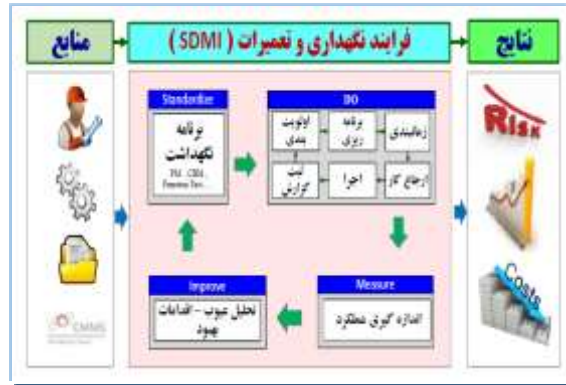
منابع

فرایند نگهداری و تعمیرات ( SDMI )

نتایج

Standardize

برنامه نگهداشت

PM , CBM , Preventive Eval...

DO

زمانبندی

برنامه ریزی

اولویت بندی

ارجاع کار

اجرا

ثبت گزارش

Measure

اندازه گیری عملکرد

Improve

تحلیل عیوب - اقدامات بهبود

CMMS

Risk

Costs